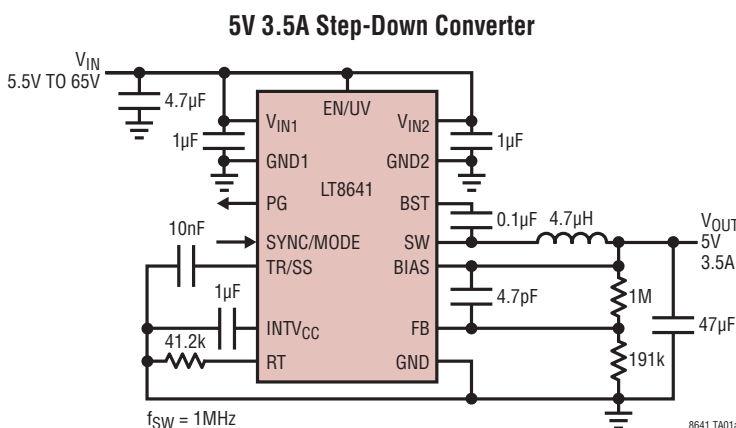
5V 3.5A Step-Down Converter

$V_{IN}$
5.5V TO 65V

4.7µF

1µF

EN/UV

$V_{IN1}$

$V_{IN2}$

1µF

GND1

GND2

LT8641

PG

BST

0.1µF

4.7µH

$V_{OUT}$
5V
3.5A

10nF

SYNC/MODE

SW

TR/SS

BIAS

1µF

4.7pF

1M

$INTV_{CC}$

FB

47µF

41.2k

RT

GND

191k

$f_{SW}$ = 1MHz

8641 TA01a